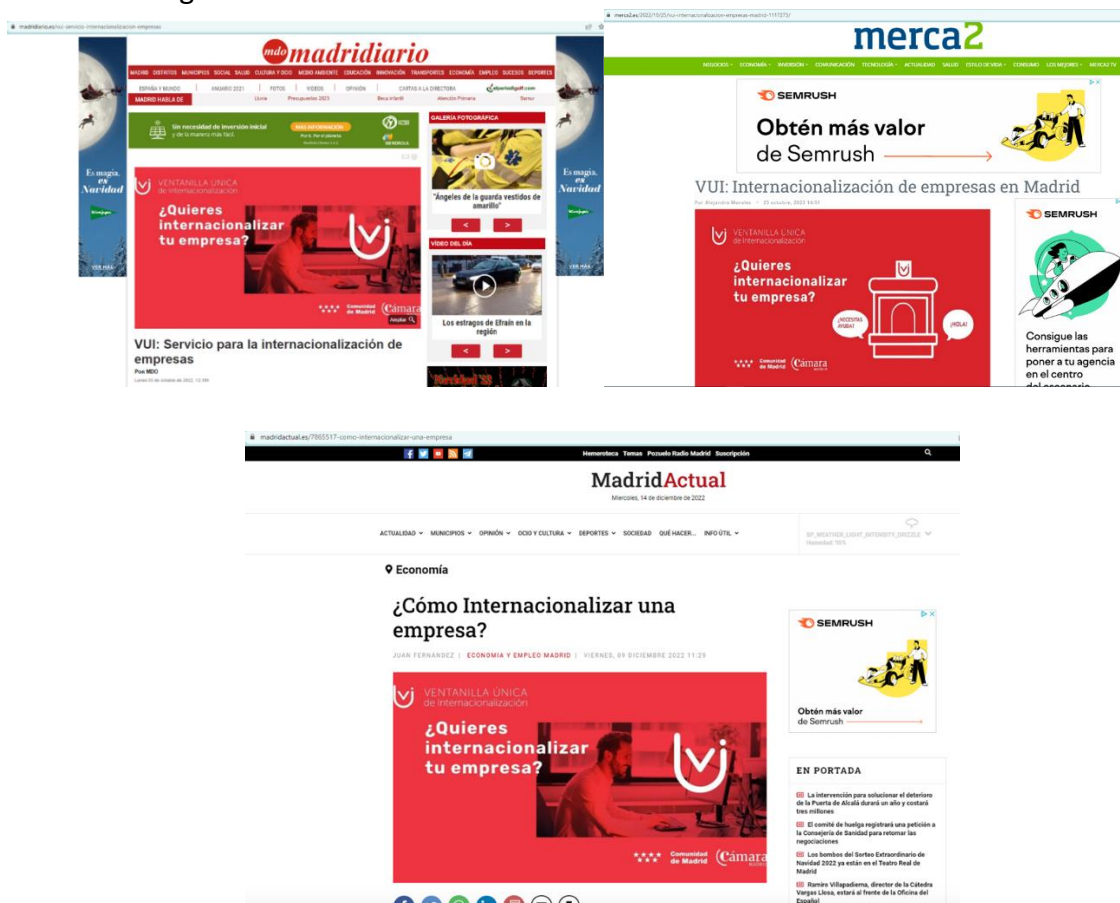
madridiario.es/vui-servicio-internacionalizacion-empresas

mdo madridiario

MADRID DISTRITOS MUNICIPIOS SOCIAL SALUD CULTURA Y OCIO MEDIO AMBIENTE EDUCACIÓN INNOVACIÓN TRANSPORTES ECONOMÍA EMPLEO SUCESOS DEPORTES

ESPAÑA Y MUNDO | ANUARIO 2021 | FOTOS | VIDEOS | OPINIÓN | CARTAS A LA DIRECTORA

MADRID HABLA DE

Es magia, es Navidad

Sin necesidad de inversión inicial y de la manera más fácil.

MÁS INFORMACIÓN

GALERÍA FOTOGRÁFICA

"Ángeles de la guarda vestidos de amarillo"

VÍDEO DEL DÍA

Los estragos de Efraín en la región

VENTANILLA ÚNICA de Internacionalización

¿Quieres internacionalizar tu empresa?

Comunidad de Madrid Cámara

VUI: Servicio para la internacionalización de empresas

Por MDO

merca2.es/2022/10/25/vui-internacionalizacion-empresas-madrid-1117373/

merca2

NEGOCIOS ECONOMÍA INVERSIÓN COMUNICACIÓN TECNOLOGÍA ACTUALIDAD SALUD ESTILO DE VIDA CONSUMO LOS MEJORES MERCA2 TV

SEMRUSH

Obtén más valor de Semrush

VUI: Internacionalización de empresas en Madrid

Por Alejandro Morales - 25 octubre, 2022 14:51

VENTANILLA ÚNICA de Internacionalización

¿Quieres internacionalizar tu empresa?

¿NECESITAS AYUDA?

¡HOLA!

Comunidad de Madrid Cámara

SEMRUSH

Consigue las herramientas para poner a tu agencia en el centro

madridactual.es/7865517-como-internacionalizar-una-empresa

Hemeroteca Temas Pozuelo Radio Madrid Suscripción

MadridActual

Miercoles, 14 de diciembre de 2022

ACTUALIDAD MUNICIPIOS OPINIÓN OCIO Y CULTURA DEPORTES SOCIEDAD QUÉ HACER... INFO ÚTIL

Economía

¿Cómo Internacionalizar una empresa?

JUAN FERNANDEZ | ECONOMIA Y EMPLEO MADRID | VIERNES, 09 DICIEMBRE 2022 11:29

VENTANILLA ÚNICA de Internacionalización

¿Quieres internacionalizar tu empresa?

Comunidad de Madrid Cámara

SEMRUSH

Obtén más valor de Semrush

EN PORTADA

La intervención para solucionar el deterioro de la Puerta de Alcalá durará un año y costará tres millones

El comité de huelga registrará una petición a la Consejería de Sanidad para retomar las negociaciones

Los bombos del Sorteo Extraordinario de Navidad 2022 ya están en el Teatro Real de Madrid

Ramiro Villapadierna, director de la Cátedra Vargas Llosa, estará al frente de la Oficina del Español